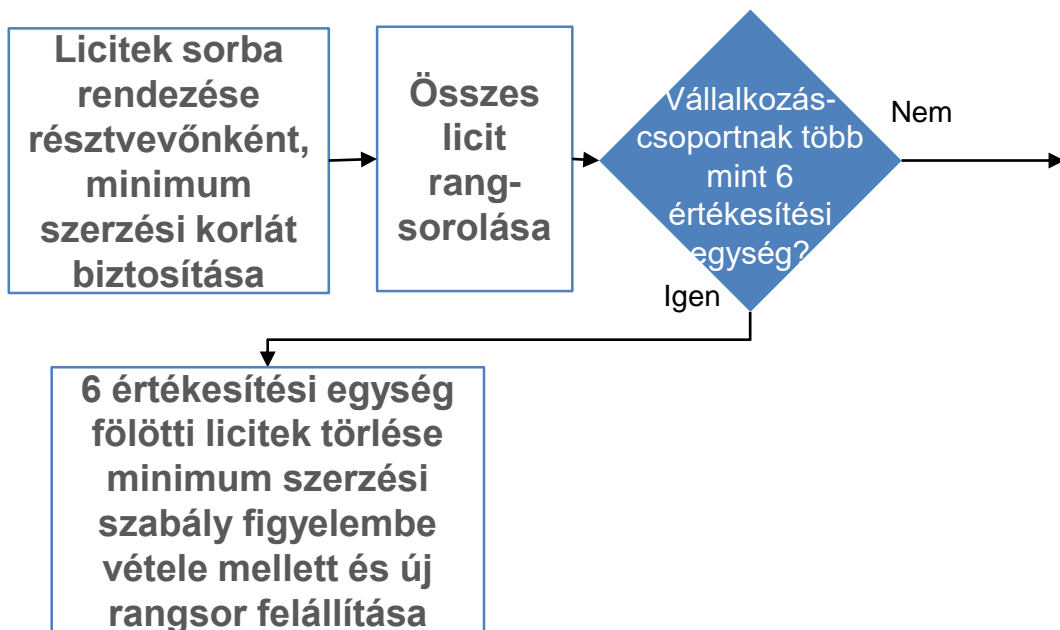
Licitek sorba rendezése résztvevőnként, minimum szerzési korlát biztosítása

Összes licit rangsorolása

Vállalkozáscsoportnak több mint 6 értékesítési egység?

Nem

Igen

6 értékesítési egység fölötti licitek törlése minimum szerzési szabály figyelembe vétele mellett és új rangsor felállítása